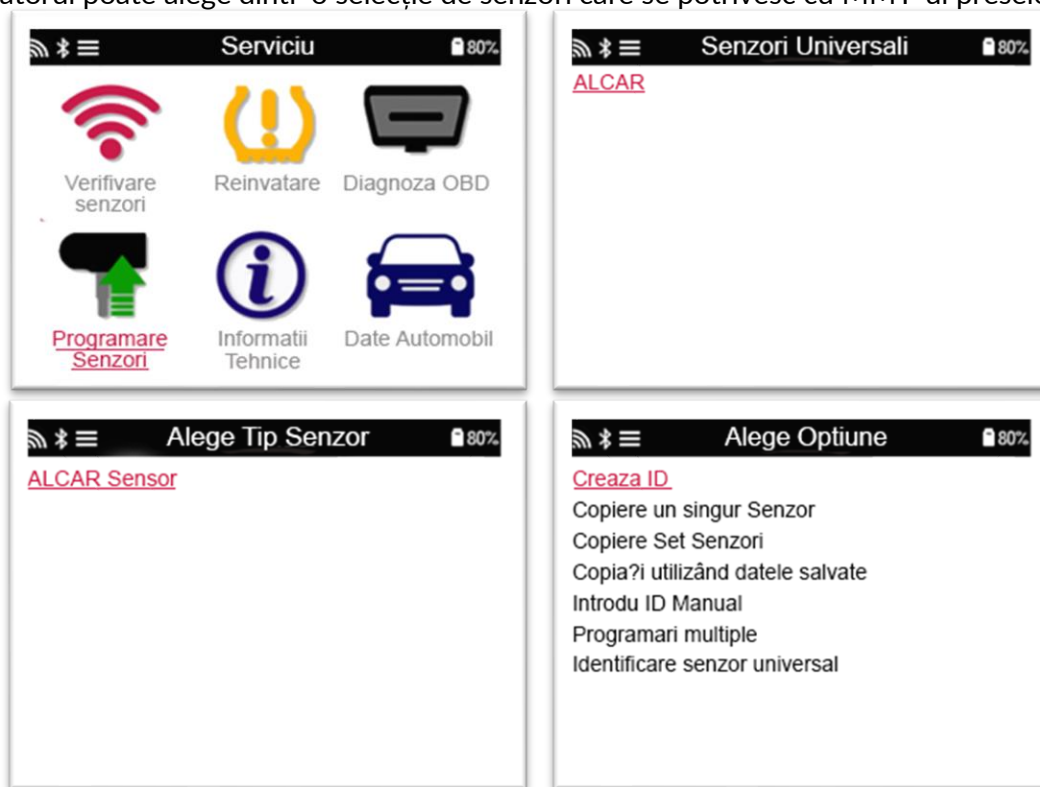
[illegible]atorul poate alege dintr-o selecție de senzori care se potrivesc cu MMY-ul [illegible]

Serviciu 80%

Verifivare senzori

Reinvatare

Diagnoza OBD

Programare Senzori

Informatii Tehnice

Date Automobil

Senzori Universali 80%

ALCAR

Alege Tip Senzor 80%

ALCAR Sensor

Alege Optiune 80%

Creaza ID

Copiere un singur Senzor

Copiere Set Senzori

Copia?i utilizând datele salvate

Introdu ID Manual

Programari multiple

Identificare senzor universal